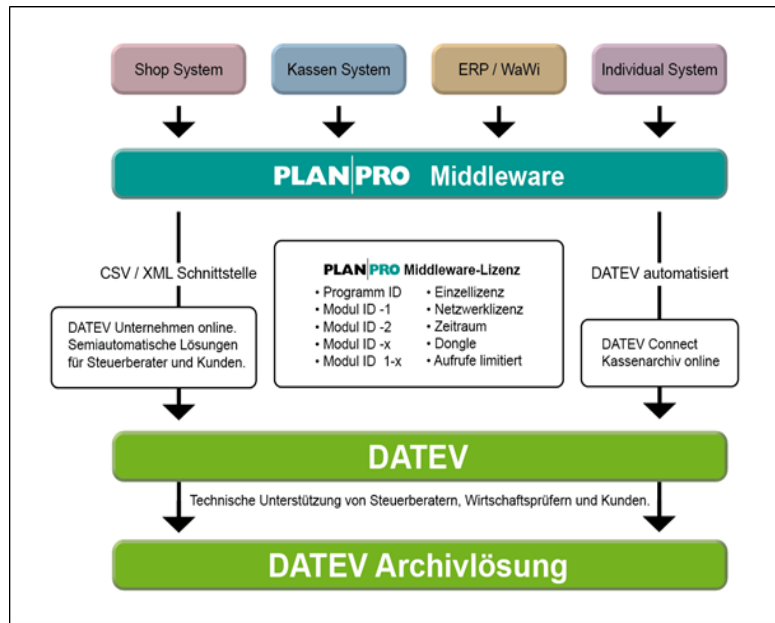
Shop System

Kassen System

ERP / WaWi

Individual System

PLAN|PRO Middleware

CSV / XML Schnittstelle

DATEV Unternehmen online. Semiautomatische Lösungen für Steuerberater und Kunden.

PLAN|PRO Middleware-Lizenz

• Programm ID
• Modul ID -1
• Modul ID -2
• Modul ID -x
• Modul ID 1-x

• Einzellizenz
• Netzwerklizenz
• Zeitraum
• Dongle
• Aufrufe limitiert

DATEV automatisiert

DATEV Connect Kassenarchiv online

DATEV

Technische Unterstützung von Steuerberatern, Wirtschaftsprüfern und Kunden.

DATEV Archivlösung